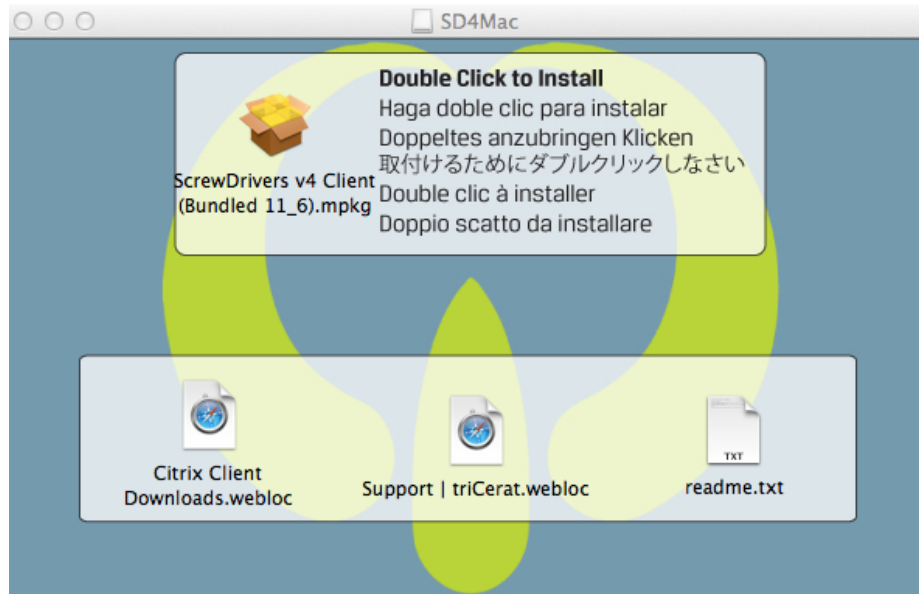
SD4Mac

ScrewDrivers v4 Client (Bundled 11_6).mpkg

Double Click to Install
Haga doble clic para instalar
Doppeltes anzubringen Klicken
取付けるためにダブルクリックしなさい
Double clic à installer
Doppio scatto da installare

Citrix Client Downloads.webloc

Support | triCerat.webloc

TXT
readme.txt